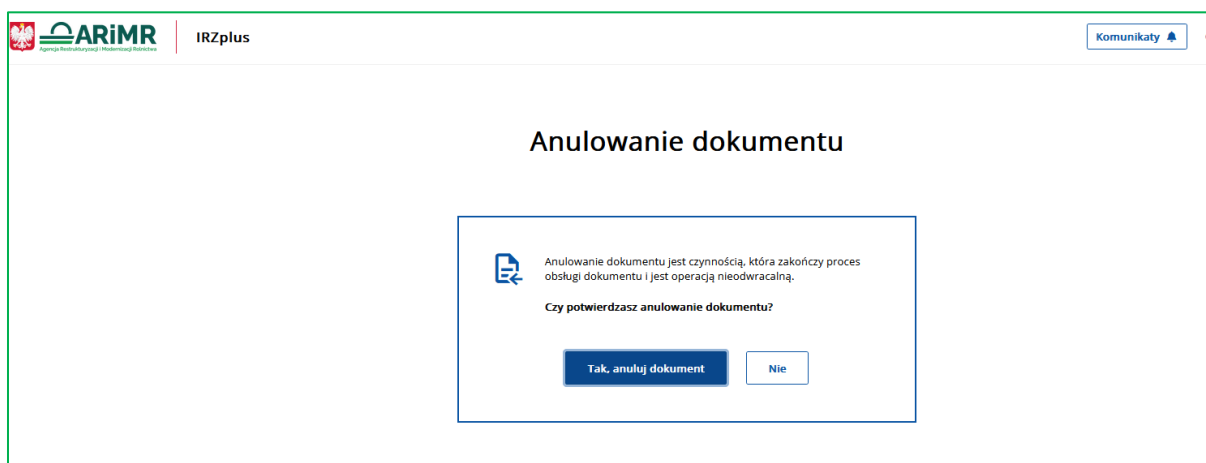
ARiMR
Agencja Restrukturyzacji i Modernizacji Rolnictwa

IRZplus

Komunikaty

Anulowanie dokumentu

Anulowanie dokumentu jest czynnością, która zakończy proces obsługi dokumentu i jest operacją nieodwracalną.

Czy potwierdzasz anulowanie dokumentu?

Tak, anuluj dokument

Nie